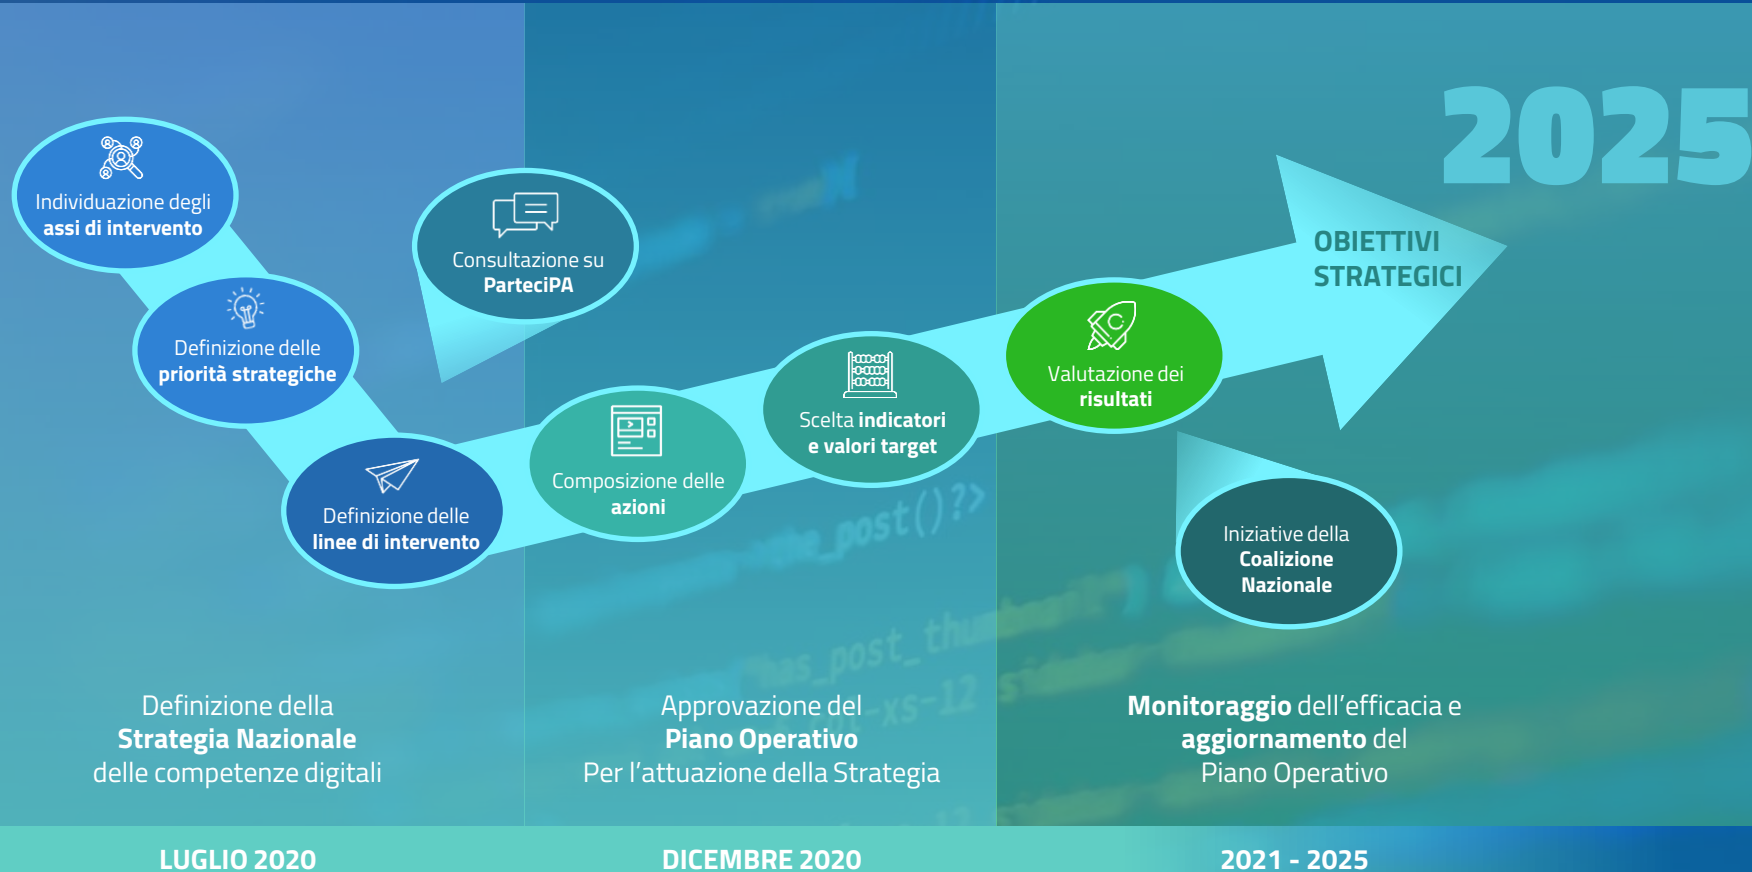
2025

Individuazione degli **assi di intervento**

Definizione delle **priorità strategiche**

Definizione delle **linee di intervento**

Consultazione su **ParteciPA**

Composizione delle **azioni**

Scelta **indicatori e valori target**

Valutazione dei **risultati**

OBIETTIVI STRATEGICI

Iniziative della **Coalizione Nazionale**

Definizione della **Strategia Nazionale** delle competenze digitali

Approvazione del **Piano Operativo** Per l'attuazione della Strategia

**Monitoraggio** dell'efficacia e **aggiornamento** del Piano Operativo

LUGLIO 2020

DICEMBRE 2020

2021 - 2025